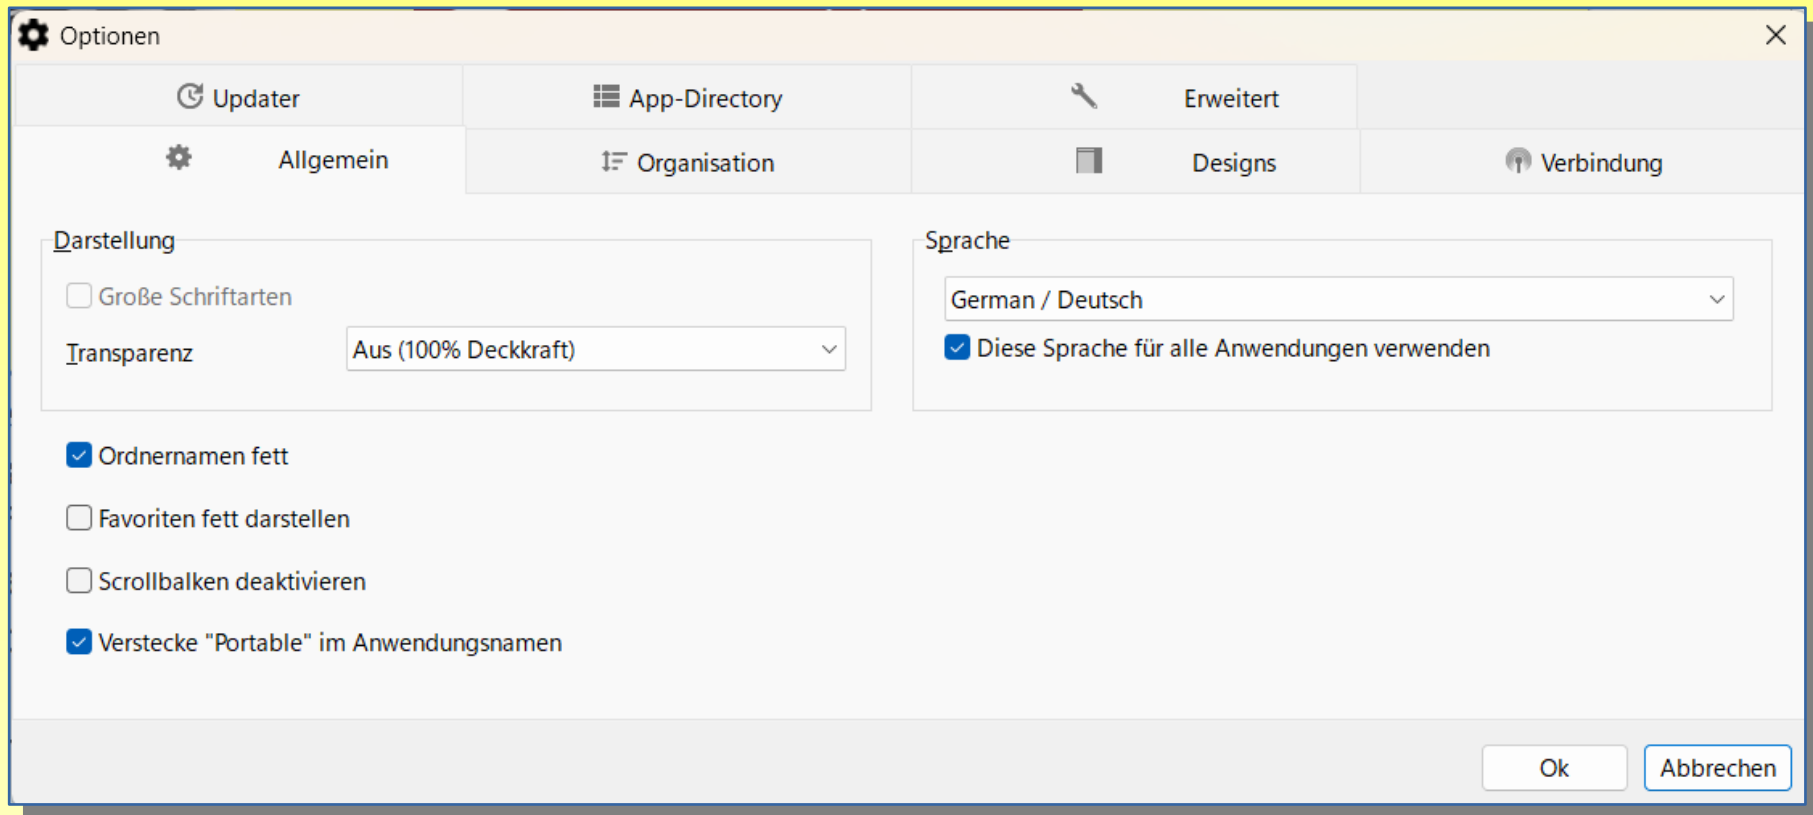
Optionen

Updater
App-Directory
Erweitert
Allgemein
Organisation
Designs
Verbindung

Darstellung
Große Schriftarten
Transparenz
Aus (100% Deckkraft)

Sprache
German / Deutsch
Diese Sprache für alle Anwendungen verwenden

Ordnernamen fett
Favoriten fett darstellen
Scrollbalken deaktivieren
Verstecke "Portable" im Anwendungsnamen

Ok
Abbrechen